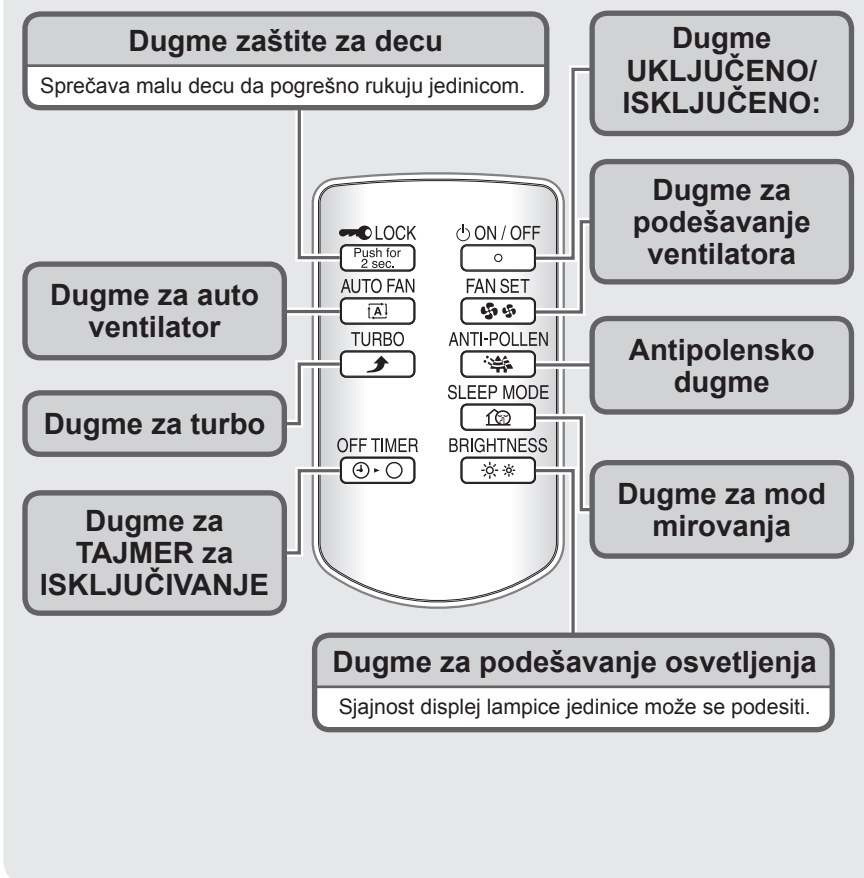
Dugme zaštite za decu

Sprečava malu decu da pogrešno rukuju jedinicom.

Dugme UKLJUČENO/ ISKLJUČENO:

LOCK
Push for 2 sec.

ON / OFF

Dugme za podešavanje ventilatora

Dugme za auto ventilator

AUTO FAN

FAN SET

TURBO

ANTI-POLLEN

Antipolensko dugme

SLEEP MODE

Dugme za turbo

OFF TIMER

BRIGHTNESS

Dugme za mod mirovanja

Dugme za TAJMER za ISKLJUČIVANJE

Dugme za podešavanje osvetljenja

Sjajnost displej lampice jedinice može se podesiti.